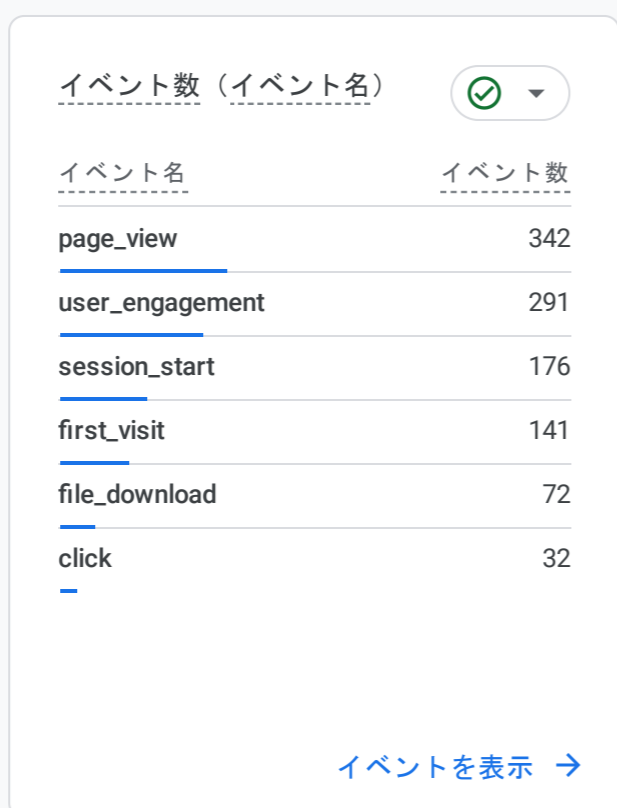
イベント数（イベント名）

| イベント名 | イベント数 |
|---|---|
| page_view | 342 |
| user_engagement | 291 |
| session_start | 176 |
| first_visit | 141 |
| file_download | 72 |
| click | 32 |

イベントを表示 →